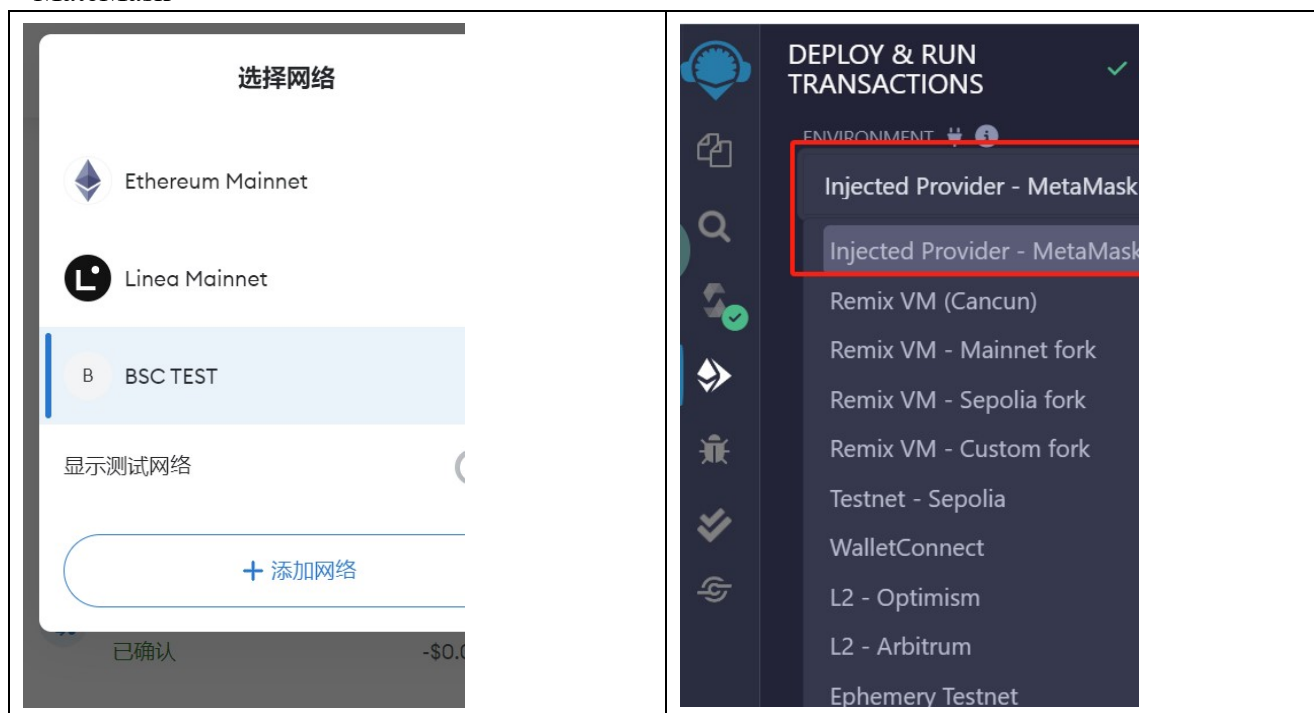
| 选择网络<br><br>Ethereum Mainnet<br><br>Linea Mainnet<br><br>B BSC TEST<br><br>显示测试网络<br><br>+ 添加网络<br><br>已确认 -$0.0 | DEPLOY & RUN TRANSACTIONS<br><br>ENVIRONMENT<br><br>Injected Provider - MetaMask<br><br>Injected Provider - MetaMask<br>Remix VM (Cancun)<br>Remix VM - Mainnet fork<br>Remix VM - Sepolia fork<br>Remix VM - Custom fork<br>Testnet - Sepolia<br>WalletConnect<br>L2 - Optimism<br>L2 - Arbitrum<br>Ephemery Testnet |
|---|---|